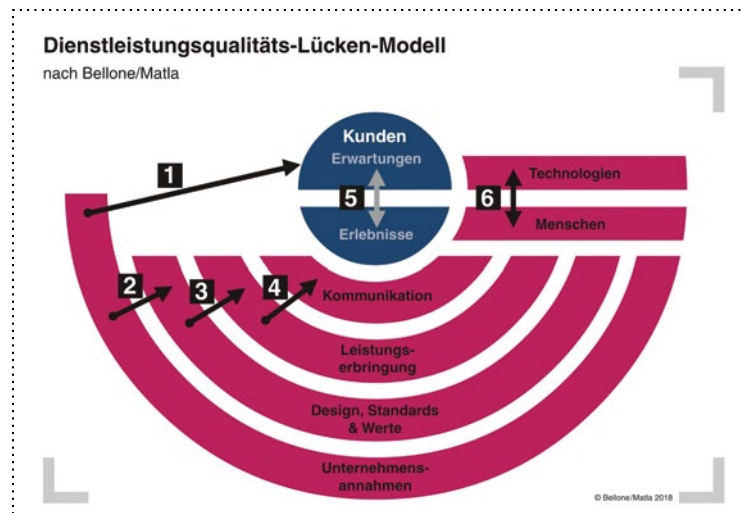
Dienstleistungsqualitäts-Lücken-Modell

nach Bellone/Matla

Kunden

Erwartungen

5

Erlebnisse

1

6

Technologien

Menschen

2

3

4

Kommunikation

Leistungserbringung

Design, Standards & Werte

Unternehmensannahmen

© Bellone/Matla 2018